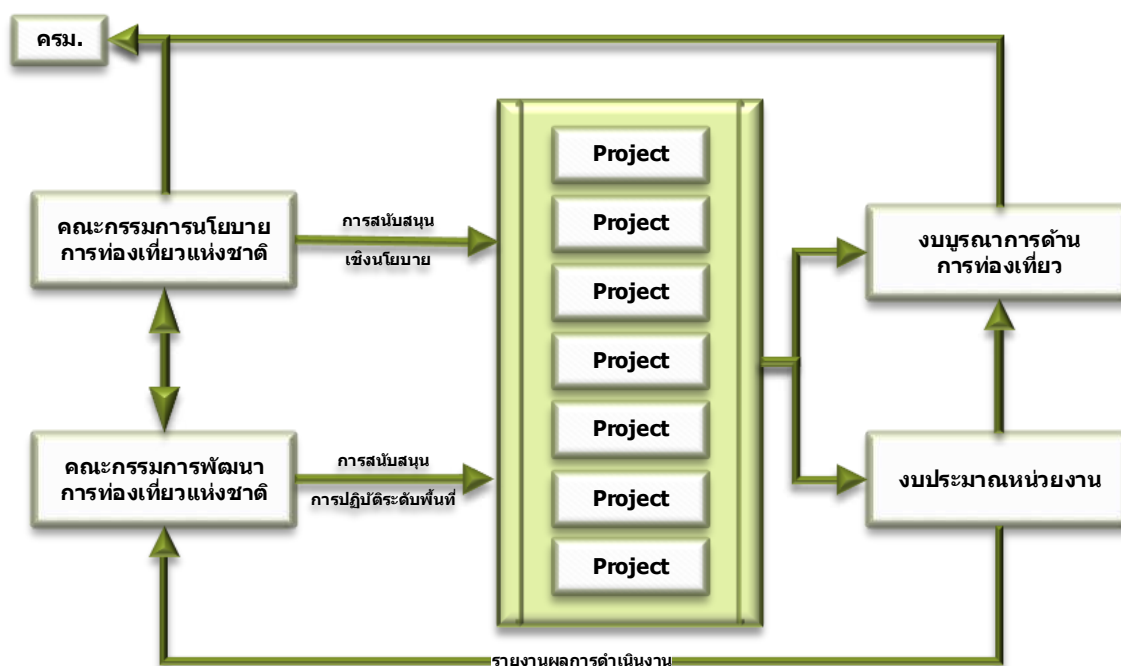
ครม.

คณะกรรมการนโยบายการท่องเที่ยวแห่งชาติ

การสนับสนุน
เชิงนโยบาย

คณะกรรมการพัฒนาการท่องเที่ยวแห่งชาติ

การสนับสนุน
การปฏิบัติระดับพื้นที่

Project
Project
Project
Project
Project
Project
Project

งบบูรณาการด้านการท่องเที่ยว

งบประมาณหน่วยงาน

รายงานผลการดำเนินงาน